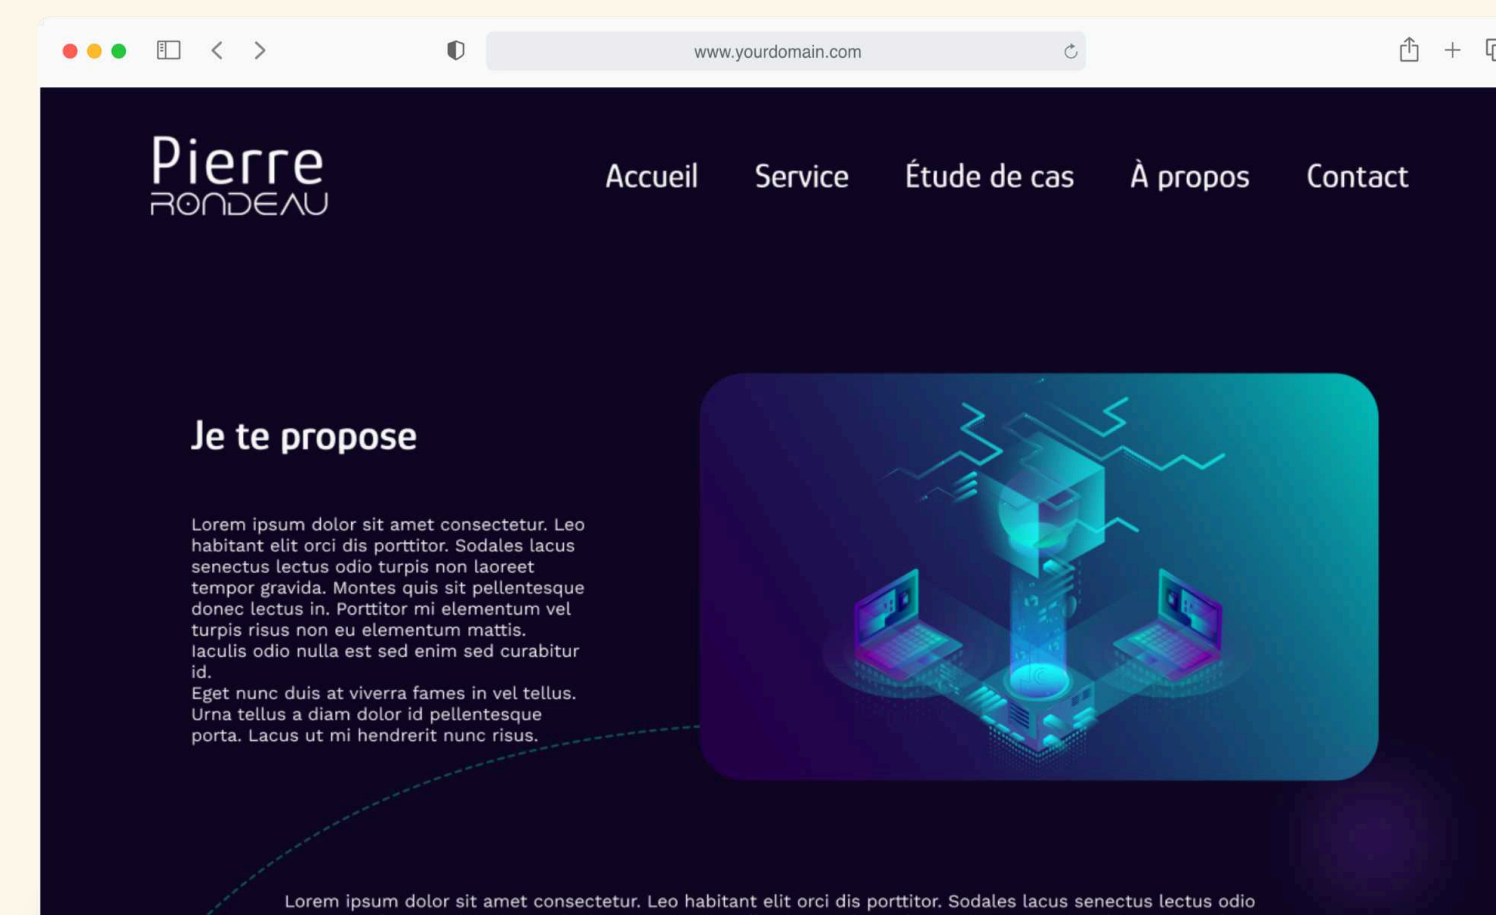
www.yourdomain.com

Pierre
RONDEAU

Accueil Service Étude de cas À propos Contact

Je te propose

Lorem ipsum dolor sit amet consectetur. Leo habitant elit orci dis porttitor. Sodales lacus senectus lectus odio turpis non laoreet tempor gravida. Montes quis sit pellentesque donec lectus in. Porttitor mi elementum vel turpis risus non eu elementum mattis. Iaculis odio nulla est sed enim sed curabitur id.
Eget nunc duis at viverra fames in vel tellus. Urna tellus a diam dolor id pellentesque porta. Lacus ut mi hendrerit nunc risus.

Lorem ipsum dolor sit amet consectetur. Leo habitant elit orci dis porttitor. Sodales lacus senectus lectus odio